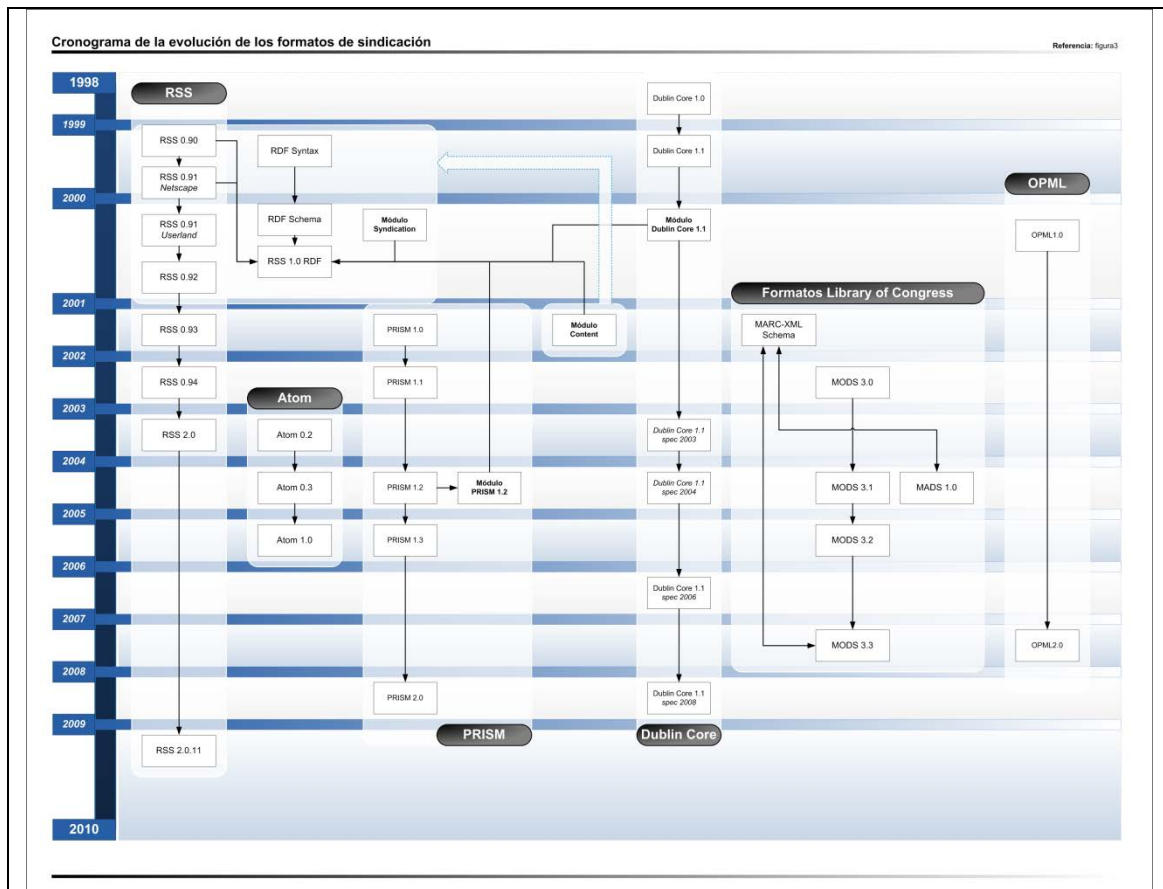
Cronograma de la evolución de los formatos de sindicación

Referencia: figura3

1998
1999
2000
2001
2002
2003
2004
2005
2006
2007
2008
2009
2010

RSS

RSS 0.90
RSS 0.91 Netscape
RSS 0.91 Userland
RSS 0.92
RSS 0.93
RSS 0.94
RSS 2.0
RSS 2.0.11

RDF Syntax
RDF Schema
RSS 1.0 RDF
Módulo Syndication
Módulo Content

Atom
Atom 0.2
Atom 0.3
Atom 1.0

PRISM 1.0
PRISM 1.1
PRISM 1.2
Módulo PRISM 1.2
PRISM 1.3
PRISM 2.0
PRISM

Dublin Core 1.0
Dublin Core 1.1
Módulo Dublin Core 1.1
Dublin Core 1.1 spec 2003
Dublin Core 1.1 spec 2004
Dublin Core 1.1 spec 2006
Dublin Core 1.1 spec 2008
Dublin Core

Formatos Library of Congress
MARC-XML Schema
MODS 3.0
MODS 3.1
MADS 1.0
MODS 3.2
MODS 3.3

OPML
OPML1.0
OPML2.0